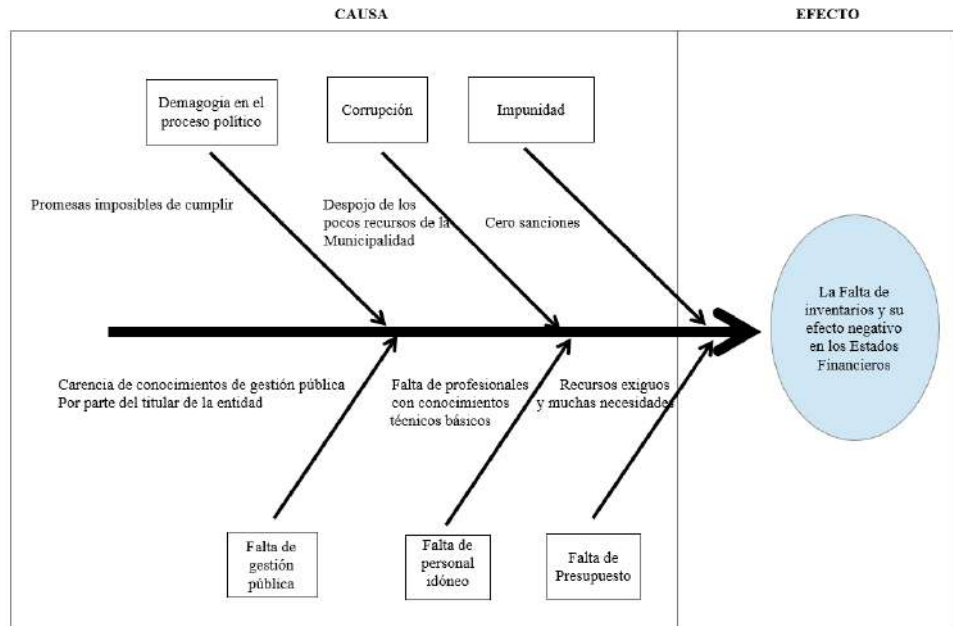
CAUSA

EFECTO

Demagogia en el proceso político

Corrupción

Impunidad

Promesas imposibles de cumplir

Despojo de los pocos recursos de la Municipalidad

Cero sanciones

La Falta de inventarios y su efecto negativo en los Estados Financieros

Carencia de conocimientos de gestión pública Por parte del titular de la entidad

Falta de profesionales con conocimientos técnicos básicos

Recursos exiguos y muchas necesidades

Falta de gestión pública

Falta de personal idóneo

Falta de Presupuesto